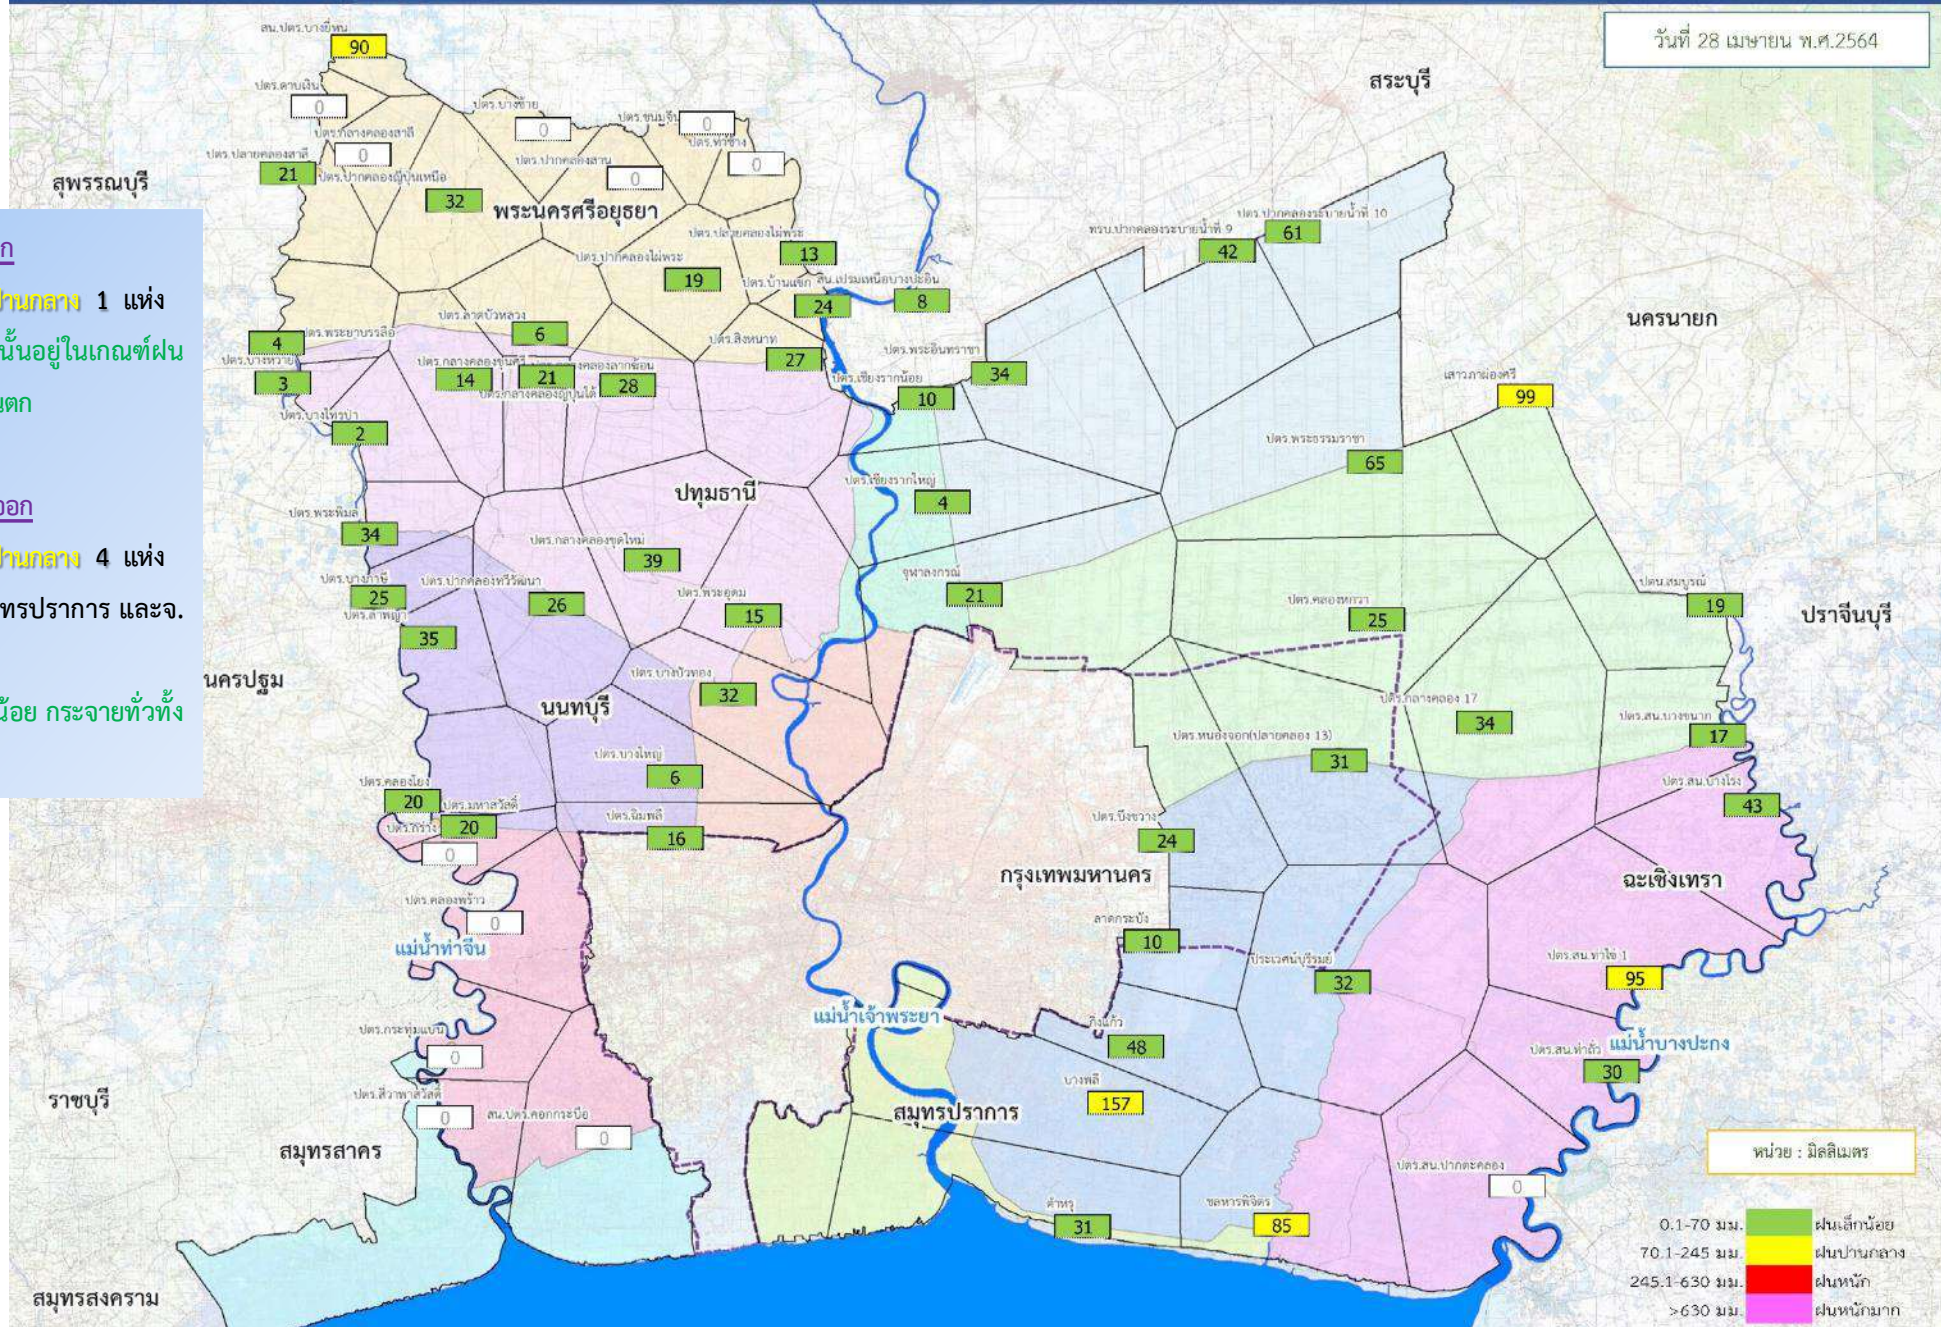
วันที่ 28 เมษายน พ.ศ.2564

ก
ปานกลาง 1 แห่ง
นั้นอยู่ในเกณฑ์ฝน
ตก

ออก
ปานกลาง 4 แห่ง
ทรปราการ และจ.

น้อย กระจายทั่วทั้ง

สน.ปตร.บางยี่หน 90
ปตร.คานเงิน 0
ปตร.บางซ้าย 0
ปตร.ขนมจีน 0
ปตร.ท่าช้าง 0
ปตร.กลางคลองสาลี 0
ปตร.ปลายคลองสาลี 21
ปตร.ปากคลองญี่ปุ่นเหนือ
ปตร.ปากคลองสาน 0
32
พระนครศรีอยุธยา
ปตร.ปลายคลองไผ่พระ 13
ปตร.ปากคลองไผ่พระ 19
ปตร.บ้านแถว 24
สน.เปรมเหนือบางปะอิน 8
ปตร.ลาดบัวหลวง 6
ปตร.พระยาบรรลือ 4
ปตร.บางหลวง 3
ปตร.กลางคลองขุนศรี 14
21
คลองลากข้าม 28
ปตร.กลางคลองญี่ปุ่นใต้
ปตร.สิงหนาท 27
ปตร.พระอินทราชา 34
ปตร.เชียงรากน้อย 10
ปตร.บางโพธิ์ปา 2
ปตร.เชียงรากใหญ่ 4
ปทุมธานี
ปตร.พระพิมล 34
ปตร.กลางคลองขุดใหม่ 39
ปตร.บางภาษี 25
ปตร.ปากคลองทวีวัฒนา 26
ปตร.พระอุดม 15
จุฬาลงกรณ์ 21
ปตร.ลำพญา 35
ปตร.บางบัวทอง 32
นนทบุรี
ปตร.บางใหญ่ 6
ปตร.คลองโยง 20
ปตร.มหาสวัสดิ์ 20
ปตร.ภาษี 0
ปตร.นิมพลี 16
ปตร.คลองพร้าว 0
แม่น้ำท่าจีน
ปตร.กระทุ่มแบน 0
ปตร.สี่วาพาสวัสดิ์ 0
สน.ปตร.คอกกระบือ 0
สระบุรี
พรบ.ปากคลองระบายน้ำที่ 9 42
ปตร.ปากคลองระบายน้ำที่ 10 61
นครนายก
เสาวภาผ่องศรี 99
ปตร.พระธรรมราชา 65
ปตร.คลองหกวา 25
ปตน.สมบูรณ์ 19
ปราจีนบุรี
ปตร.กลางคลอง 17 34
ปตร.หนองจอก(ปลายคลอง 13) 31
ปตร.สน.บางขนาก 17
ปตร.สน.บางไทร 43
ปตร.บึงขวาง 24
กรุงเทพมหานคร
ฉะเชิงเทรา
ลาดกระบัง 10
ประเวศน์บุรีรมย์ 32
ปตร.สน.ท่าไข่ 1 95
ปตร.สน.ท่าถั่ว 30
แม่น้ำบางปะกง
แม่น้ำเจ้าพระยา
กิ่งแก้ว 48
บางพลี 157
สมุทรปราการ
ปตร.สน.ปากตะคลอง 0
ชลหารพิจิตร 85
ตำหรุ 31
สุพรรณบุรี
นครปฐม
ราชบุรี
สมุทรสาคร
สมุทรสงคราม

หน่วย : มิลลิเมตร
0.1-70 มม. ฝนเล็กน้อย
70.1-245 มม. ฝนปานกลาง
245.1-630 มม. ฝนหนัก
>630 มม. ฝนหนักมาก